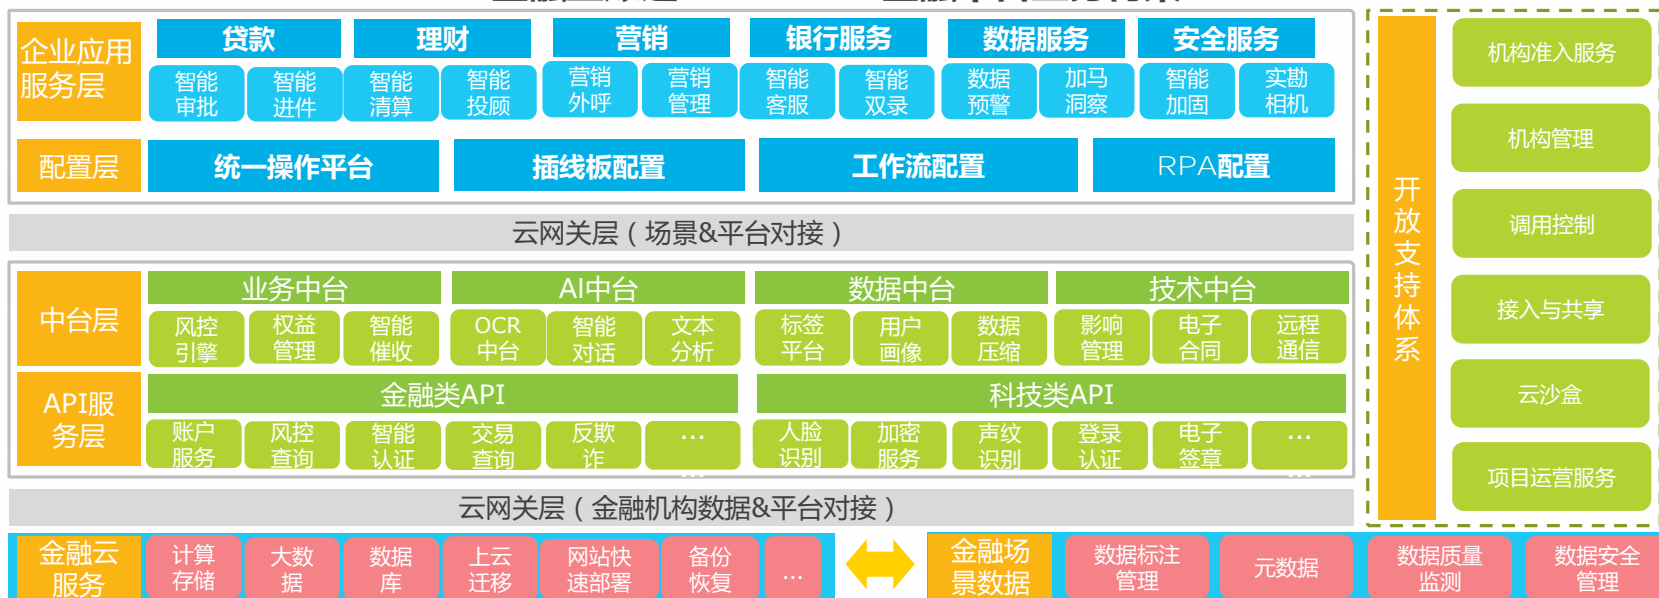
企业应用服务层

贷款
理财
营销
银行服务
数据服务
安全服务

智能审批
智能进件
智能清算
智能投顾
营销外呼
营销管理
智能客服
智能双录
数据预警
加马洞察
智能加固
实勘相机

配置层
统一操作平台
插线板配置
工作流配置
RPA配置

云网关层（场景&平台对接）

中台层
业务中台
AI中台
数据中台
技术中台

风控引擎
权益管理
智能催收
OCR中台
智能对话
文本分析
标签平台
用户画像
数据压缩
影响管理
电子合同
远程通信

API服务层
金融类API
科技类API

账户服务
风控查询
智能认证
交易查询
反欺诈
…
人脸识别
加密服务
声纹识别
登录认证
电子签章
…

云网关层（金融机构数据&平台对接）

金融云服务
计算存储
大数据
数据库
上云迁移
网站快速部署
备份恢复
…

金融场景数据
数据标注管理
元数据
数据质量监测
数据安全管理

开放支持体系

机构准入服务
机构管理
调用控制
接入与共享
云沙盒
项目运营服务